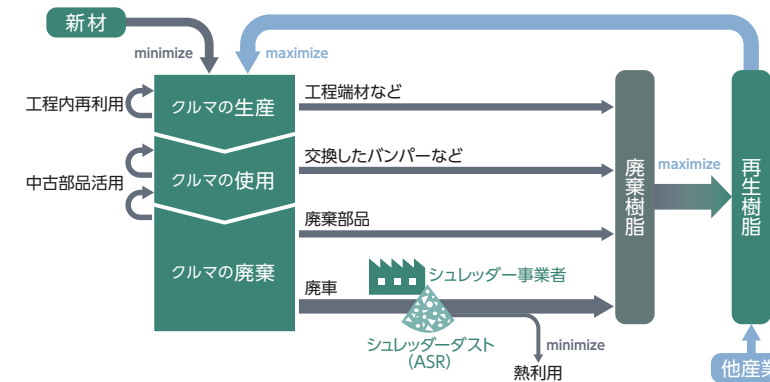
新材

minimize

maximize

工程内再利用

クルマの生産

工程端材など

中古部品活用

クルマの使用

交換したバンパーなど

廃棄部品

クルマの廃棄

シュレッダー事業者

廃車

シュレッダーダスト (ASR)

minimize

熱利用

廃棄樹脂

maximize

再生樹脂

他産業